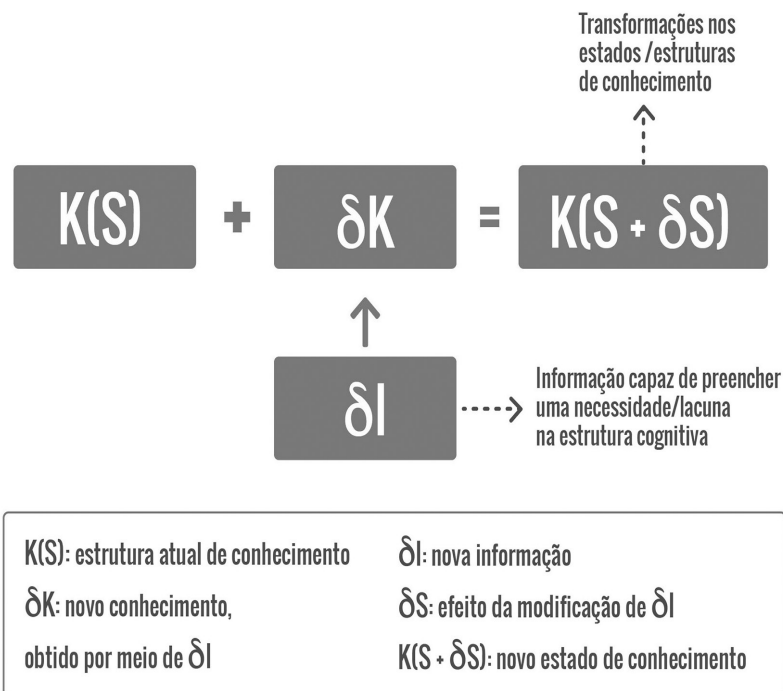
Transformações nos estados /estruturas de conhecimento

K(S) + $\delta$K = K(S + $\delta$S)

$\delta$I

Informação capaz de preencher uma necessidade/lacuna na estrutura cognitiva

K(S): estrutura atual de conhecimento

$\delta$K: novo conhecimento, obtido por meio de $\delta$I

$\delta$I: nova informação

$\delta$S: efeito da modificação de $\delta$I

K(S + $\delta$S): novo estado de conhecimento